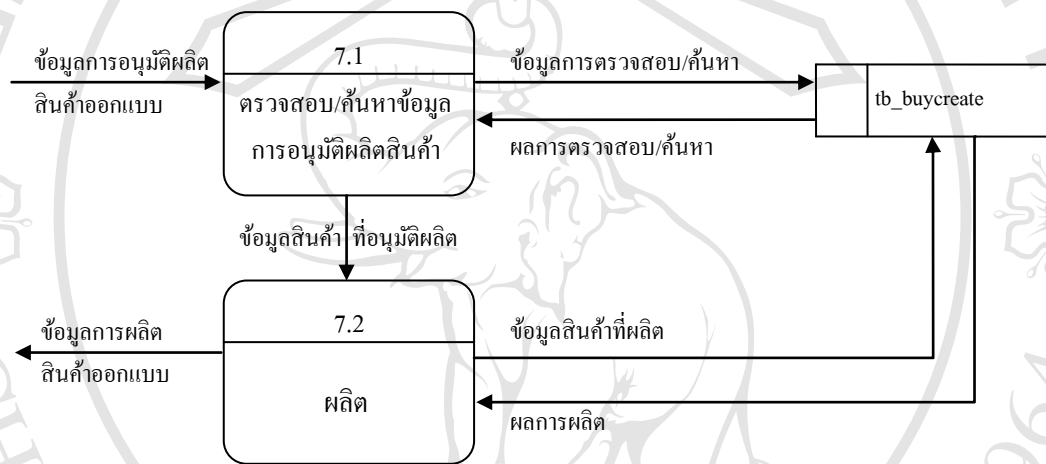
ข้อมูลการอนุมัติผลิต
สินค้าออกแบบ

7.1

ตรวจสอบ/ค้นหาข้อมูล
การอนุมัติผลิตสินค้า

ข้อมูลการตรวจสอบ/ค้นหา

tb_buycreate

ผลการตรวจสอบ/ค้นหา

ข้อมูลสินค้า ที่อนุมัติผลิต

ข้อมูลการผลิต
สินค้าออกแบบ

7.2

ผลิต

ข้อมูลสินค้าที่ผลิต

ผลการผลิต